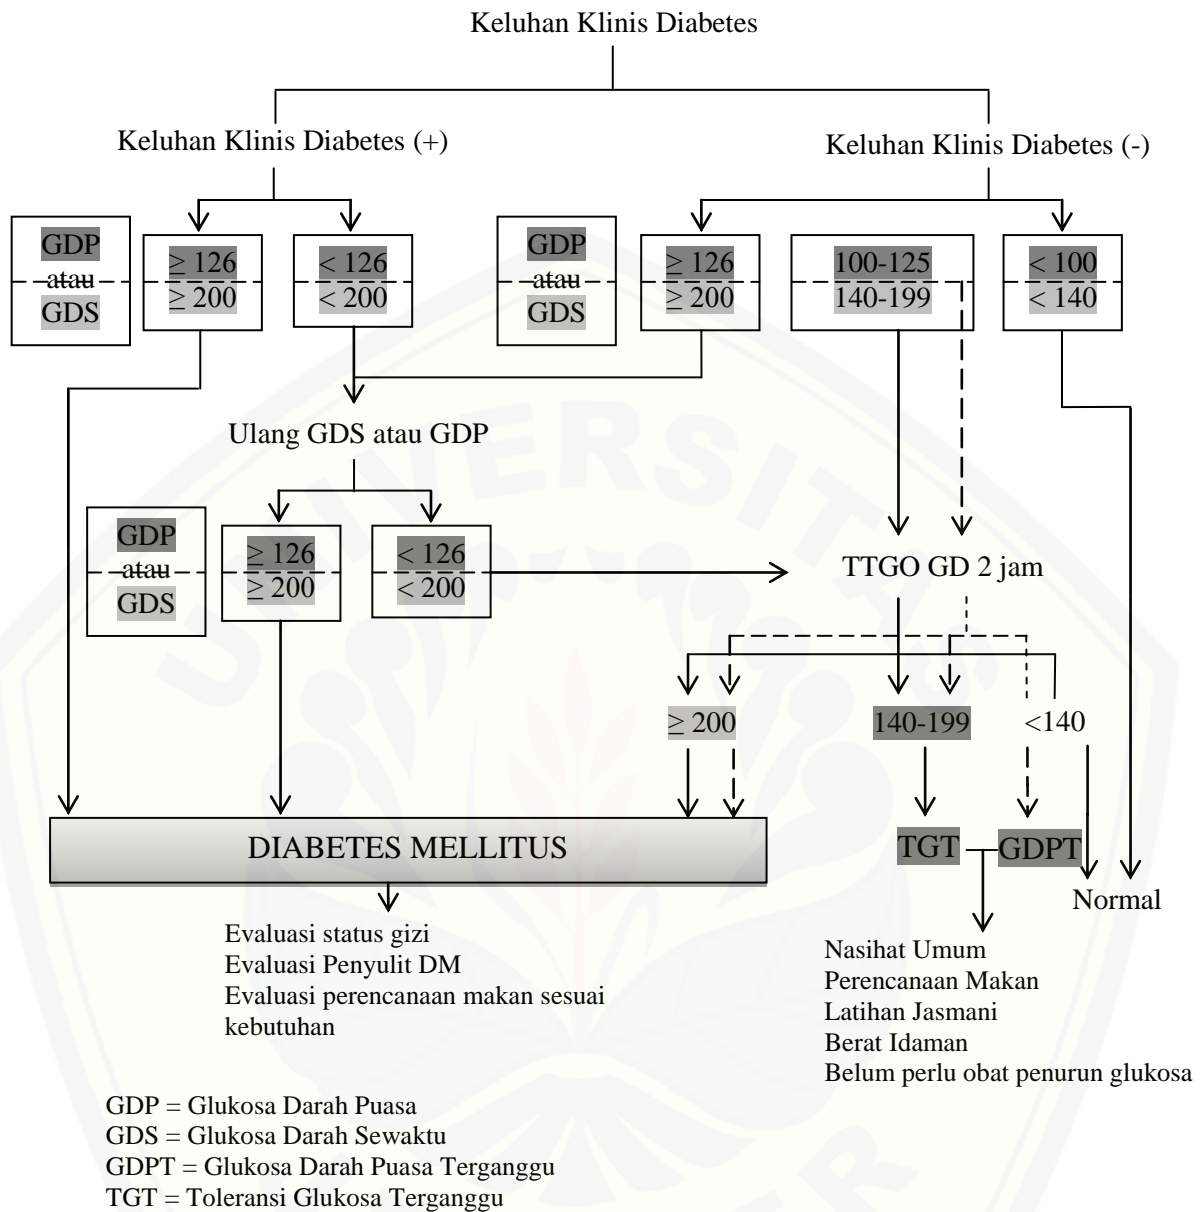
Keluhan Klinis Diabetes

Keluhan Klinis Diabetes (+)

Keluhan Klinis Diabetes (-)

GDP
atau
GDS

$\geq 126$
$\geq 200$

$< 126$
$< 200$

GDP
atau
GDS

$\geq 126$
$\geq 200$

100-125
140-199

$< 100$
$< 140$

Ulang GDS atau GDP

GDP
atau
GDS

$\geq 126$
$\geq 200$

$< 126$
$< 200$

TTGO GD 2 jam

$\geq 200$

140-199

<140

DIABETES MELLITUS

TGT

GDPT

Normal

Evaluasi status gizi
Evaluasi Penyulit DM
Evaluasi perencanaan makan sesuai kebutuhan

Nasihat Umum
Perencanaan Makan
Latihan Jasmani
Berat Idaman
Belum perlu obat penurun glukosa

GDP = Glukosa Darah Puasa
GDS = Glukosa Darah Sewaktu
GDPT = Glukosa Darah Puasa Terganggu
TGT = Toleransi Glukosa Terganggu